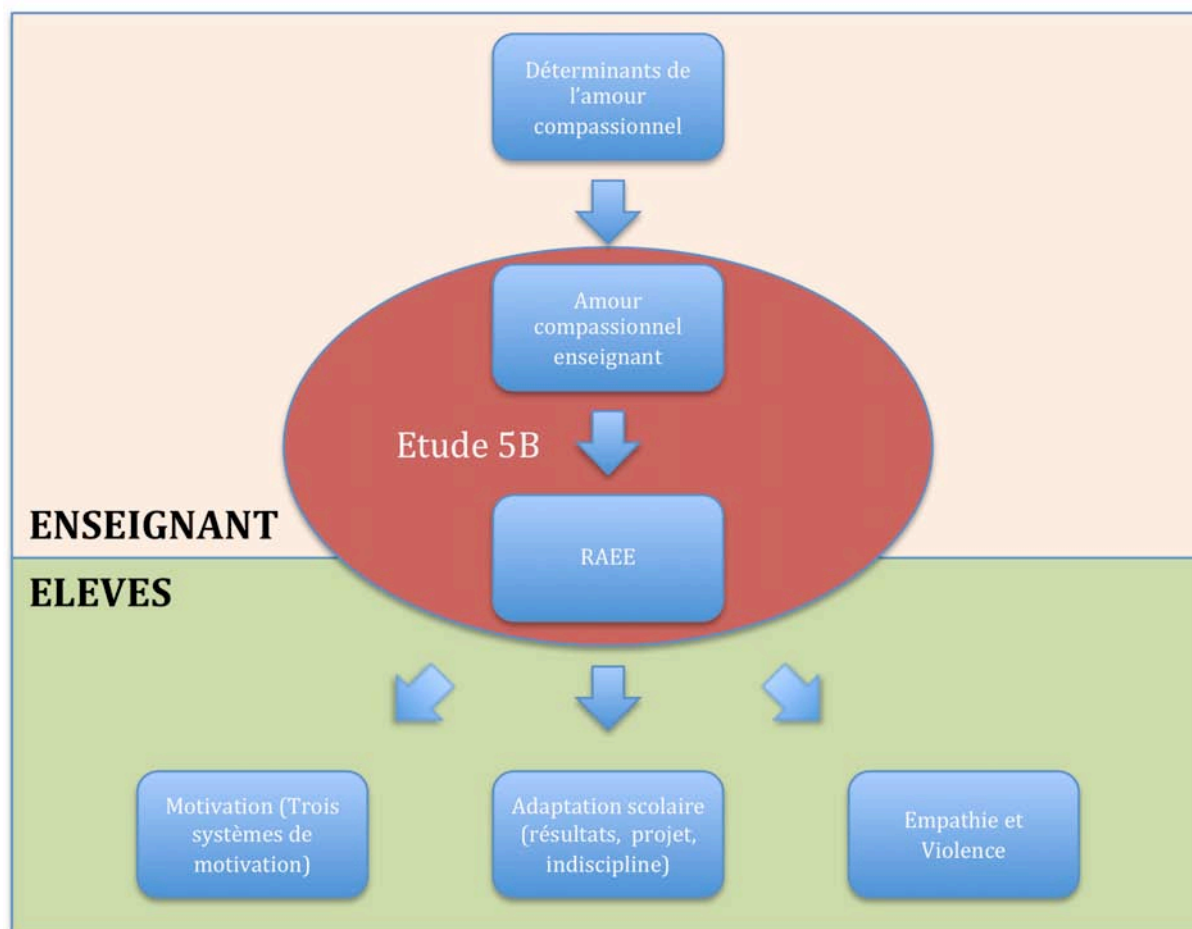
Déterminants de l'amour compassionnel

Amour compassionnel enseignant

Etude 5B

ENSEIGNANT

RAEE

ELEVES

Motivation (Trois systèmes de motivation)

Adaptation scolaire (résultats, projet, indiscipline)

Empathie et Violence